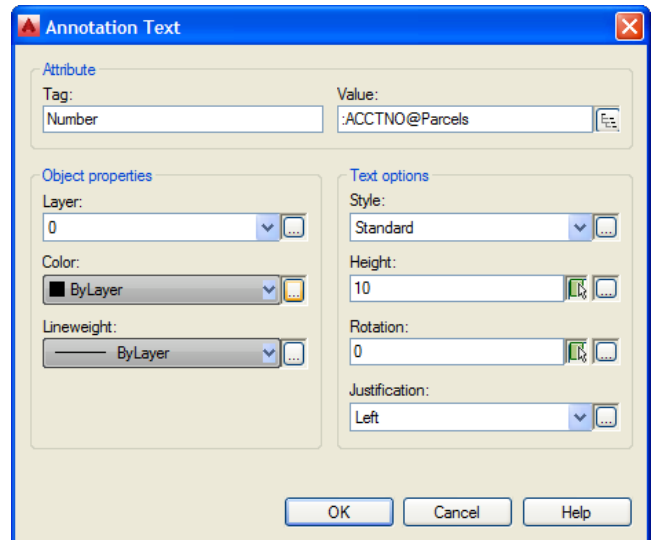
Annotation Text

Attribute
Tag:
Number
Value:
:ACCTNO@Parcels

Object properties
Layer:
0
Color:
ByLayer
Lineweight:
ByLayer

Text options
Style:
Standard
Height:
10
Rotation:
0
Justification:
Left

OK
Cancel
Help